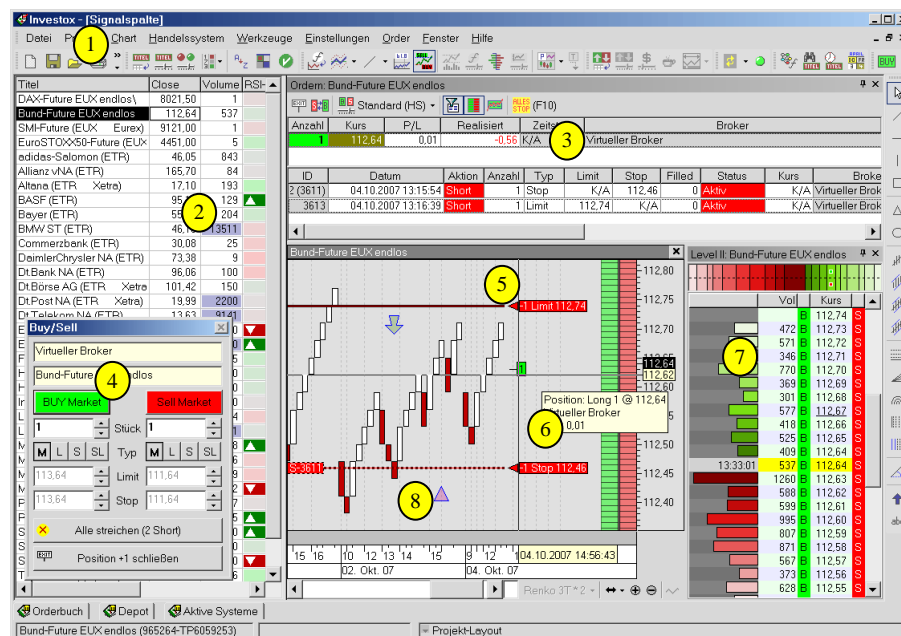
Investox - [Signalspalte]

Datei Profil Chart Handelssystem Werkzeuge Einstellungen Order Fenster Hilfe

1

| Titel | Close | Volume | RSI |
|---|---|---|---|
| DAX-Future EUX endlos | 8021,50 | 1 | |
| Bund-Future EUX endlos | 112,64 | 537 | |
| SMI-Future (EUX Eurex) | 9121,00 | 1 | |
| EuroSTOXX50-Future (EUX | 4451,00 | 5 | |
| adidas-Salomon (ETR) | 46,05 | 843 | |
| Allianz vNA (ETR) | 165,70 | 84 | |
| Altana (ETR Xetra) | 17,10 | 193 | |
| BASF (ETR) | 95 | 129 | |
| Bayer (ETR) | 55 | 204 | |
| BMW ST (ETR) | 46,1 | 13511 | |
| Commerzbank (ETR) | 30,08 | 25 | |
| DaimlerChrysler NA (ETR) | 73,38 | 9 | |
| Dt.Bank NA (ETR) | 96,06 | 100 | |
| Dt.Börse AG (ETR Xetra | 101,42 | 150 | |
| Dt.Post NA (ETR Xetra) | 19,99 | 2200 | |
| Dt.Telekom NA (ETR) | 13,63 | 9141 | |

2

Buy/Sell
Virtueller Broker
Bund-Future EUX endlos
4
BUY Market
Sell Market
1 Stück 1
M L S SL Typ M L S SL
113,64 Limit 111,64
113,64 Stop 111,64
Alle streichen (2 Short)
Position +1 schließen

Ordern: Bund-Future EUX endlos
Standard (HS) ALLES STOP (F10)

| Anzahl | Kurs | P/L | Realisiert | Zeit | Broker |
|---|---|---|---|---|---|
| 1 | 112,64 | 0,01 | -0,56 | K/A | Virtueller Broker |

3

| ID | Datum | Aktion | Anzahl | Typ | Limit | Stop | Filled | Status | Kurs | Broker |
|---|---|---|---|---|---|---|---|---|---|---|
| 2 (3611) | 04.10.2007 13:15:54 | Short | 1 | Stop | K/A | 112,46 | 0 | Aktiv | K/A | Virtueller Broker |
| 3613 | 04.10.2007 13:16:39 | Short | 1 | Limit | 112,74 | K/A | 0 | Aktiv | K/A | Virtueller Broker |

Bund-Future EUX endlos
5
-1 Limit 112,74
112,80 112,75 112,70 112,65 112,64 112,62 112,60 112,55 112,50 112,45 112,40
1
Position: Long 1 @ 112,64
Virtueller Broker
6
0,01
S:3611
-1 Stop 112,46
8
15 16 10 12 13 14 16 9 12
02. Okt. 07 04. Okt. 07
04.10.2007 14:56:43
Renko 3T*2

Level II: Bund-Future EUX endlos

| | Vol | | Kurs | |
|---|---|---|---|---|
| | 472 | B | 112,74 | S |
| | 571 | B | 112,73 | S |
| | 346 | B | 112,72 | S |
| | 770 | B | 112,71 | S |
| | 369 | B | 112,70 | S |
| | 301 | B | 112,69 | S |
| | 577 | B | 112,68 | S |
| | 418 | B | 112,67 | S |
| | 525 | B | 112,66 | S |
| | 409 | B | 112,65 | S |
| 13:33:01 | 537 | B | 112,64 | S |
| | 1260 | B | 112,63 | S |
| | 588 | B | 112,62 | S |
| | 599 | B | 112,61 | S |
| | 995 | B | 112,60 | S |
| | 807 | B | 112,59 | S |
| | 871 | B | 112,58 | S |
| | 567 | B | 112,57 | S |
| | 373 | B | 112,56 | S |
| | 628 | B | 112,55 | S |

7

Orderbuch Depot Aktive Systeme
Bund-Future EUX endlos (965264-TP6059253)
Projekt-Layout